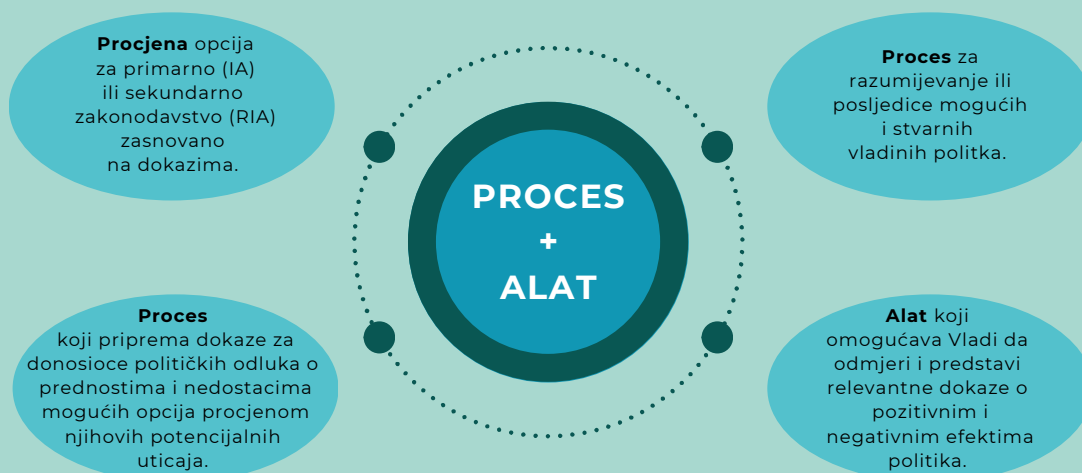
**Procjena** opcija za primarno (IA) ili sekundarno zakonodavstvo (RIA) zasnovano na dokazima.

**Proces** za razumijevanje ili posljedice mogućih i stvarnih vladinih politka.

PROCES
+
ALAT

**Proces** koji priprema dokaze za donosioce političkih odluka o prednostima i nedostacima mogućih opcija procjenom njihovih potencijalnih uticaja.

**Alat** koji omogućava Vladi da odmjeri i predstavi relevantne dokaze o pozitivnim i negativnim efektima politika.